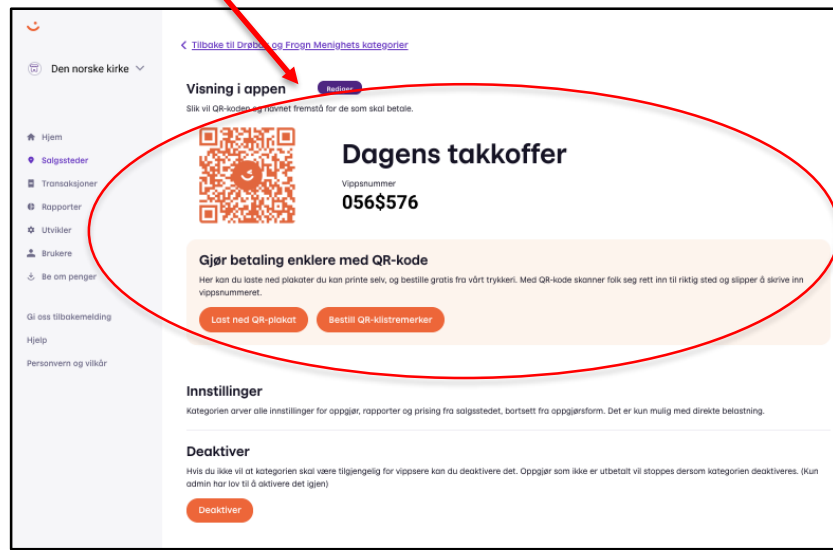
Den norske kirke

Hjem
Salgssteder
Transaksjoner
Rapporter
Utvikler
Brukere
Be om penger

Gi oss tilbakemelding
Hjelp
Personvern og vilkår

< Tilbake til Drøbak og Frogn Menighets kategorier

Visning i appen Rediger

Slik vil QR-koden og navnet fremstå for de som skal betale.

Dagens takkoffer

Vippsnummer

056$576

Gjør betaling enklere med QR-kode

Her kan du laste ned plakater du kan printe selv, og bestille gratis fra vårt trykkeri. Med QR-kode skanner folk seg rett inn til riktig sted og slipper å skrive inn vippsnummeret.

Last ned QR-plakat Bestill QR-klistremerker

Innstillinger

Kategorien arver alle innstillinger for oppgjør, rapporter og prising fra salgsstedet, bortsett fra oppgjørsform. Det er kun mulig med direkte belastning.

Deaktiver

Hvis du ikke vil at kategorien skal være tilgjengelig for vippsere kan du deaktivere det. Oppgjør som ikke er utbetalt vil stoppes dersom kategorien deaktiveres. (Kun admin har lov til å aktivere det igjen)

Deaktiver